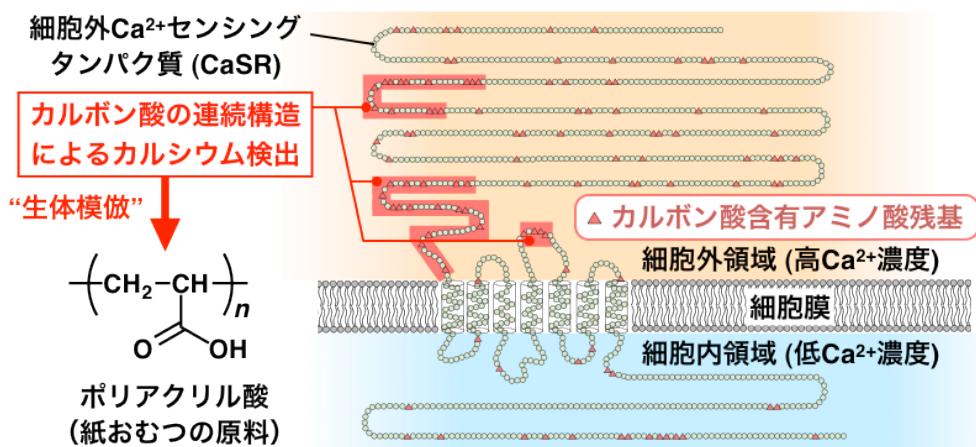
細胞外$Ca^{2+}$センシングタンパク質 (CaSR)

カルボン酸の連続構造によるカルシウム検出

"生体模倣"

$\left(CH_2-CH\right)_n$

O OH

ポリアクリル酸
(紙おむつの原料)

▲ カルボン酸含有アミノ酸残基

細胞外領域 (高$Ca^{2+}$濃度)

細胞膜

細胞内領域 (低$Ca^{2+}$濃度)